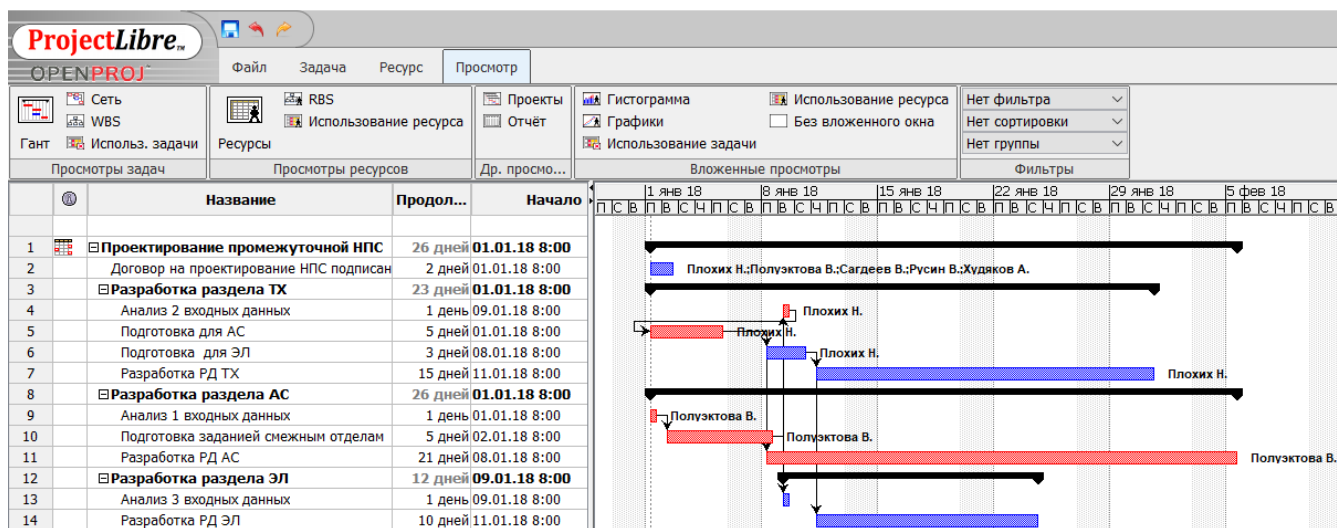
ProjectLibre™
OPENPROJ

Файл Задача Ресурс Просмотр

Гант Сеть WBS Использ. задачи
Просмотры задач

Ресурсы RBS Использование ресурса
Просмотры ресурсов

Проекты Отчёт
Др. просмо...

Гистограмма Графики Использование задачи Использование ресурса Без вложенного окна
Вложенные просмотры

Нет фильтра
Нет сортировки
Нет группы
Фильтры

| | | Название | Продол... | Начало |
|---|---|---|---|---|
| 1 | | ⊟Проектирование промежуточной НПС | 26 дней | 01.01.18 8:00 |
| 2 | | Договор на проектирование НПС подписан | 2 дней | 01.01.18 8:00 |
| 3 | | ⊟Разработка раздела ТХ | 23 дней | 01.01.18 8:00 |
| 4 | | Анализ 2 входных данных | 1 день | 09.01.18 8:00 |
| 5 | | Подготовка для АС | 5 дней | 01.01.18 8:00 |
| 6 | | Подготовка для ЭЛ | 3 дней | 08.01.18 8:00 |
| 7 | | Разработка РД ТХ | 15 дней | 11.01.18 8:00 |
| 8 | | ⊟Разработка раздела АС | 26 дней | 01.01.18 8:00 |
| 9 | | Анализ 1 входных данных | 1 день | 01.01.18 8:00 |
| 10 | | Подготовка заданией смежным отделам | 5 дней | 02.01.18 8:00 |
| 11 | | Разработка РД АС | 21 дней | 08.01.18 8:00 |
| 12 | | ⊟Разработка раздела ЭЛ | 12 дней | 09.01.18 8:00 |
| 13 | | Анализ 3 входных данных | 1 день | 09.01.18 8:00 |
| 14 | | Разработка РД ЭЛ | 10 дней | 11.01.18 8:00 |

1 янв 18 8 янв 18 15 янв 18 22 янв 18 29 янв 18 5 фев 18
П С В П В С Ч П С В П В С Ч П С В П В С Ч П С В П В С Ч П С В П В С Ч П С В П В С Ч П С В

Плохих Н.;Полуэктова В.;Сагдеев В.;Русин В.;Худяков А.
Плохих Н.
Плохих Н.
Плохих Н.
Плохих Н.
Полуэктова В.
Полуэктова В.
Полуэктова В.